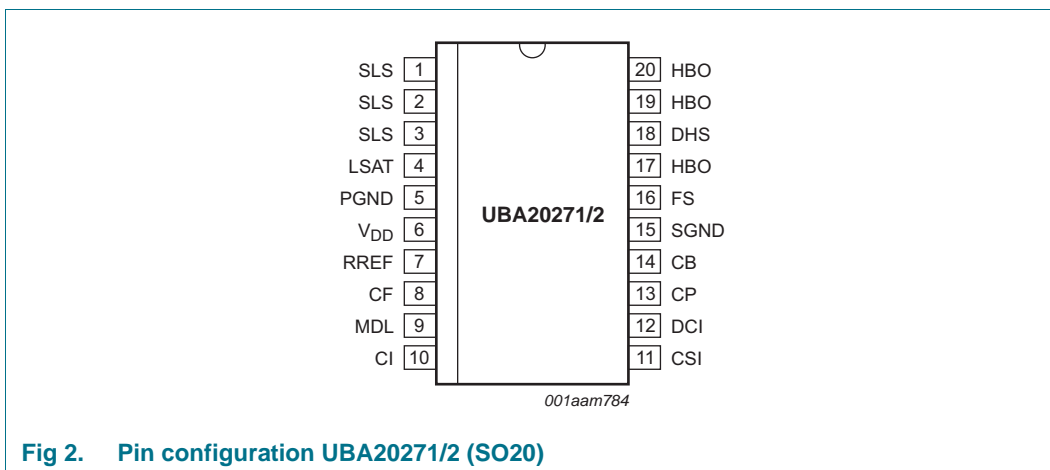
SLS 1
SLS 2
SLS 3
LSAT 4
PGND 5
$V_{DD}$ 6
RREF 7
CF 8
MDL 9
CI 10

UBA20271/2

20 HBO
19 HBO
18 DHS
17 HBO
16 FS
15 SGND
14 CB
13 CP
12 DCI
11 CSI

001aam784

Fig 2. Pin configuration UBA20271/2 (SO20)